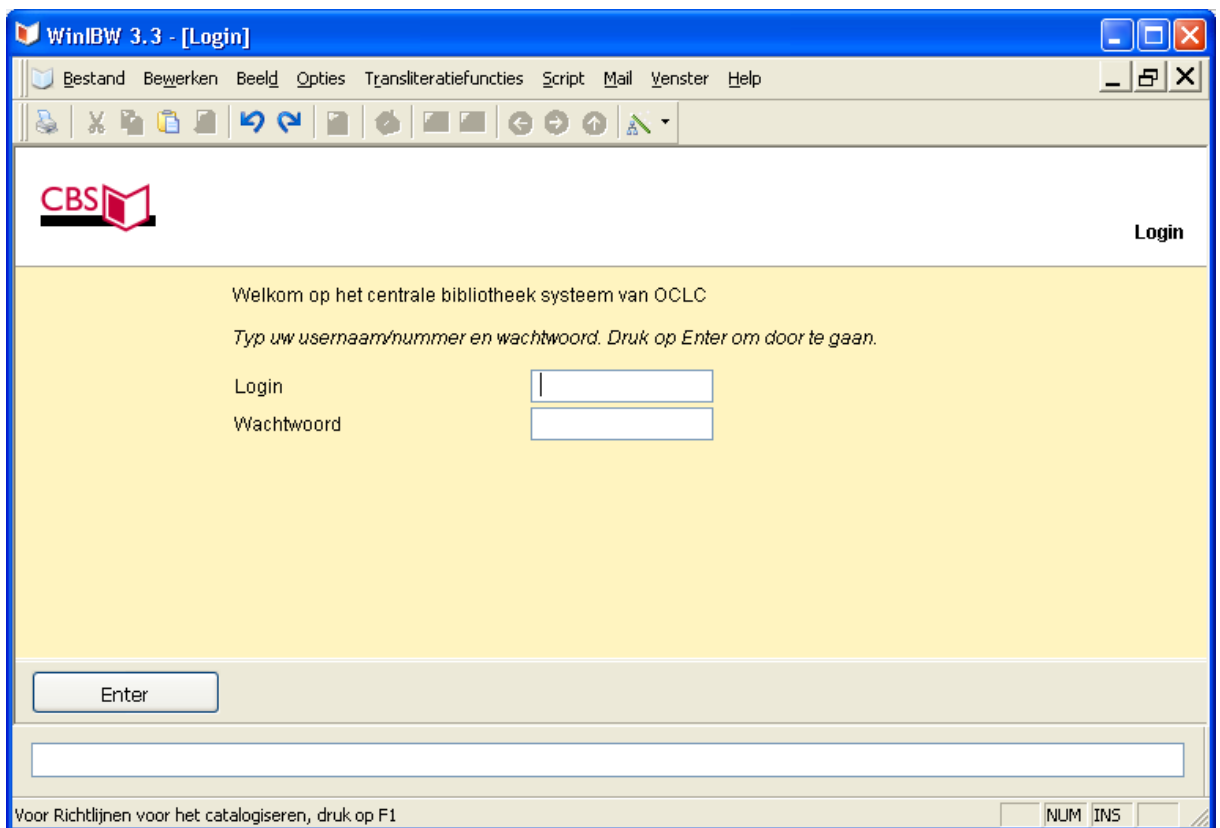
WinIBW 3.3 - [Login]

Bestand Bewerken Beeld Opties Transliteratiefuncties Script Mail Venster Help

CBS

Login

Welkom op het centrale bibliotheek systeem van OCLC

*Typ uw usernaam/nummer en wachtwoord. Druk op Enter om door te gaan.*

Login

Wachtwoord

Enter

Voor Richtlijnen voor het catalogiseren, druk op F1

NUM INS